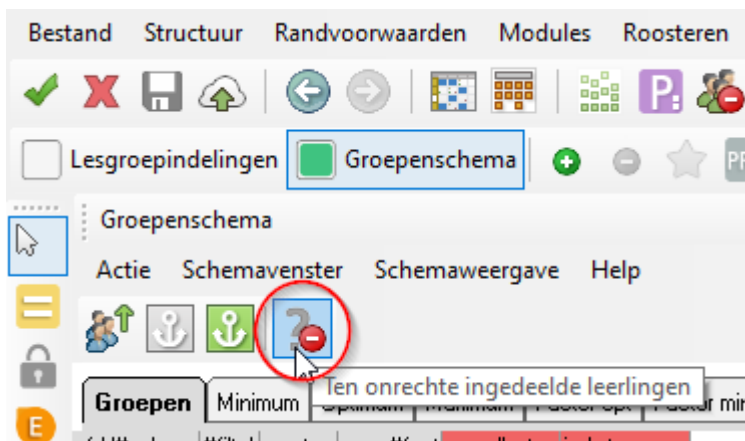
Bestand Structuur Randvoorwaarden Modules Roosteren

Lesgroepindelingen Groepenschema

Groepenschema

Actie Schemavenster Schemaweergave Help

Ten onrechte ingedeelde leerlingen

Groepen Minimum Optimum Maximum Factor opt Factor mi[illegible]